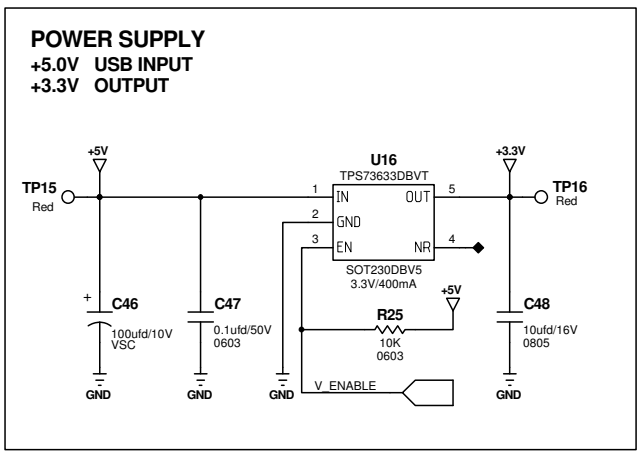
POWER SUPPLY
+5.0V USB INPUT
+3.3V OUTPUT

+5V

TP15
Red

U16
TPS73633DBVT

1 IN
2 GND
3 EN
OUT 5
NR 4

SOT230DBV5
3.3V/400mA

+3.3V

TP16
Red

+
C46
100ufd/10V
VSC

C47
0.1ufd/50V
0603

+5V

R25
10K
0603

C48
10ufd/16V
0805

GND

GND

GND

V_ENABLE

GND